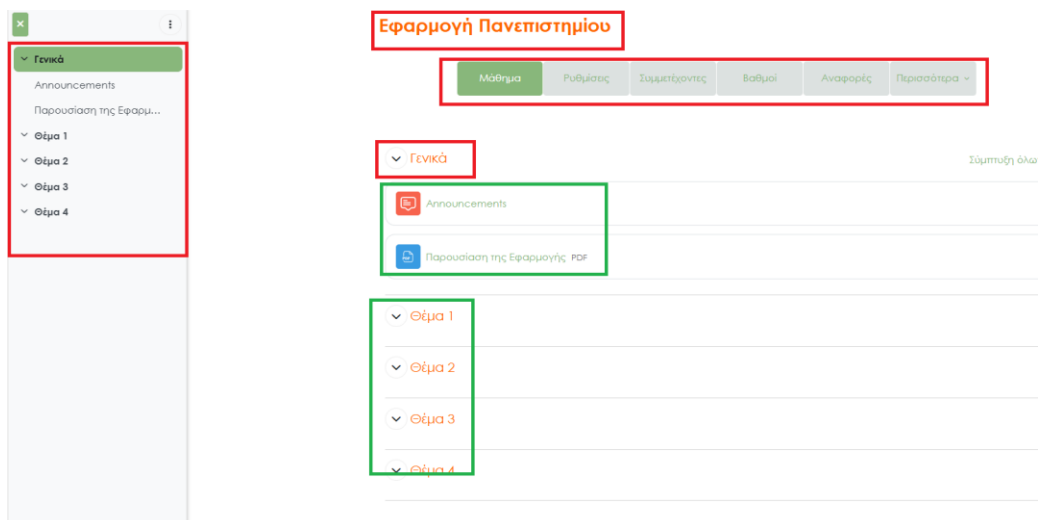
×

Γενικά
Announcements
Παρουσίαση της Εφαρμ...
Θέμα 1
Θέμα 2
Θέμα 3
Θέμα 4

Εφαρμογή Πανεπιστημίου

Μάθημα | Ρυθμίσεις | Συμμετέχοντες | Βαθμοί | Αναφορές | Περισσότερα

Γενικά

Σύμπτυξη όλω

Announcements

Παρουσίαση της Εφαρμογής PDF

Θέμα 1

Θέμα 2

Θέμα 3

Θέμα 4